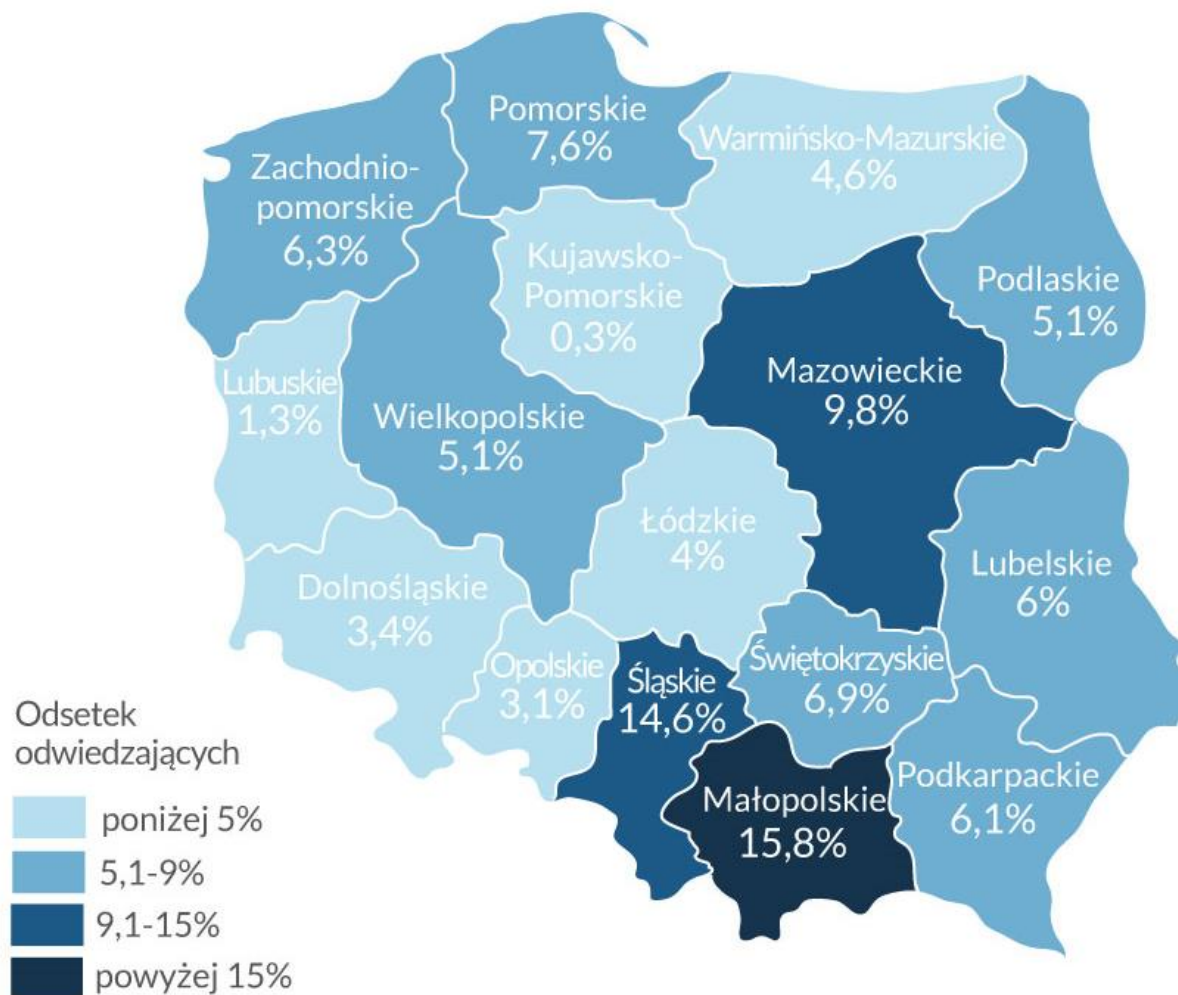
Pomorskie
7,6%

Zachodniopomorskie
6,3%

Warmińsko-Mazurskie
4,6%

Kujawsko-Pomorskie
0,3%

Podlaskie
5,1%

Lubuskie
1,3%

Wielkopolskie
5,1%

Mazowieckie
9,8%

Łódzkie
4%

Lubelskie
6%

Dolnośląskie
3,4%

Opolskie
3,1%

Śląskie
14,6%

Świętokrzyskie
6,9%

Małopolskie
15,8%

Podkarpackie
6,1%

Odsetek odwiedzających

poniżej 5%

5,1-9%

9,1-15%

powyżej 15%